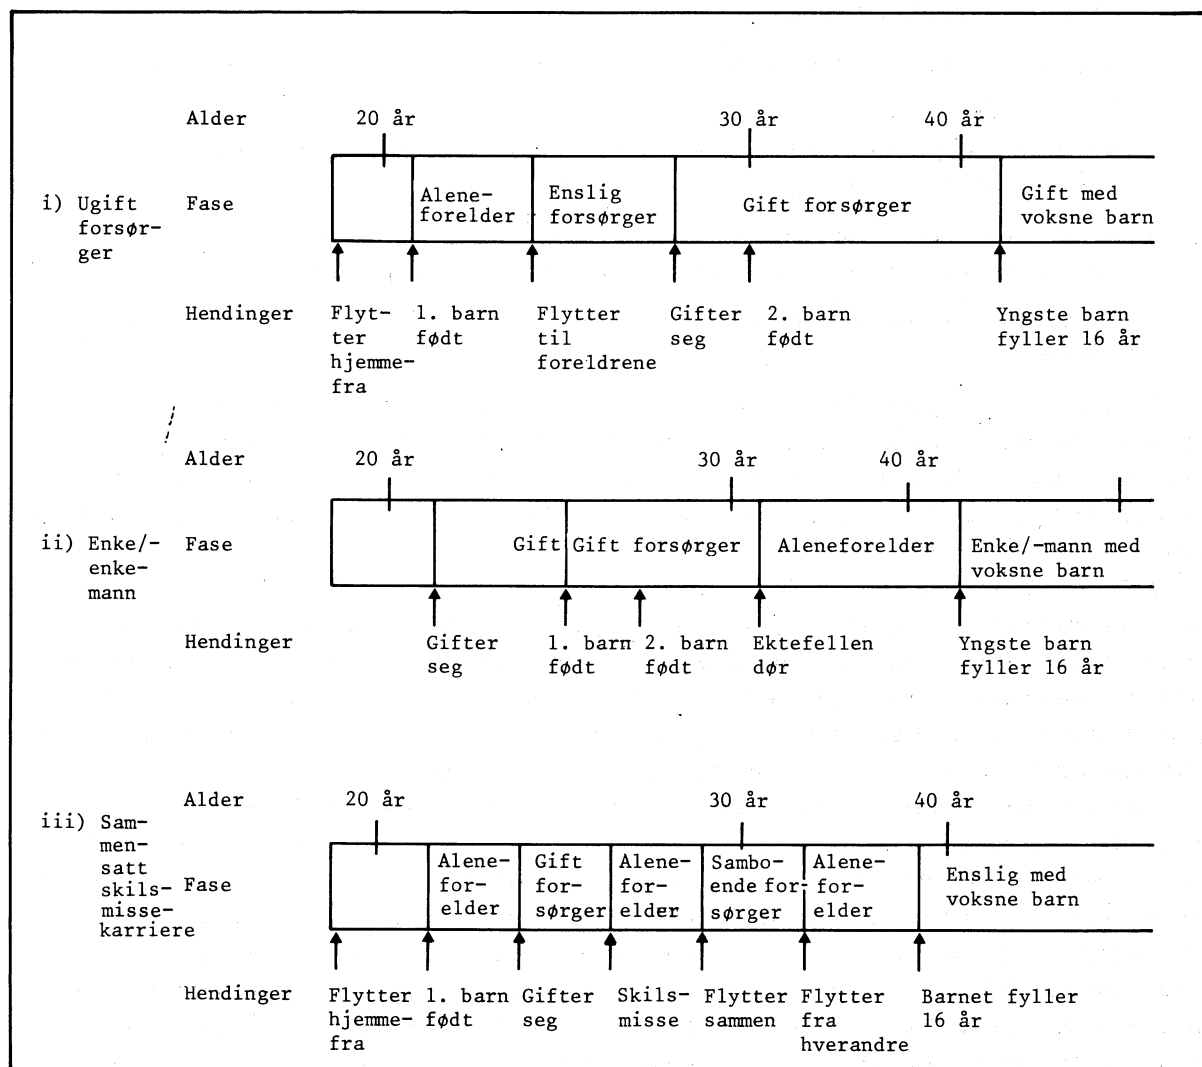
Alder 20 år 30 år 40 år

i) Ugift forsørger

Fase: Aleneforelder | Enslig forsørger | Gift forsørger | Gift med voksne barn

Hendinger: Flytter hjemmefra | 1. barn født | Flytter til foreldrene | Gifter seg | 2. barn født | Yngste barn fyller 16 år

Alder 20 år 30 år 40 år

ii) Enke/-enkemann

Fase: Gift | Gift forsørger | Aleneforelder | Enke/-mann med voksne barn

Hendinger: Gifter seg | 1. barn født | 2. barn født | Ektefellen dør | Yngste barn fyller 16 år

Alder 20 år 30 år 40 år

iii) Sammensatt skilsmissekarriere

Fase: Aleneforelder | Gift forsørger | Aleneforelder | Samboende forsørger | Aleneforelder | Enslig med voksne barn

Hendinger: Flytter hjemmefra | 1. barn født | Gifter seg | Skilsmisse | Flytter sammen | Flytter fra hverandre | Barnet fyller 16 år